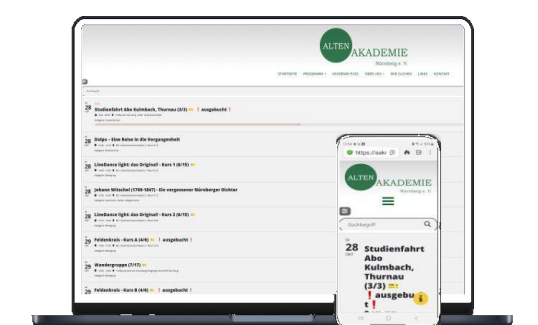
ALTEN AKADEMIE
Nürnberg e. V.

STARTSEITE PROGRAMM ÜBER UNS KONTAKT LINKS

28 Studienfahrt Abo Kulmbach, Thurnau (3/3) ! ausgebucht !

Dolpo - Eine Reise in die Vergangenheit

LineDance light: das Original! - Kurs 1 (6/15)

Johann Mitschel (1750-1847) - Ein vergessener Nürnberger Dichter

LineDance light: das Original! - Kurs 2 (6/15)

Feldenkrais - Kurs A (4/6) ! ausgebucht !

Wandergruppe (7/17)

Feldenkrais - Kurs B (4/6) ! ausgebucht !

https://aakr

ALTEN AKADEMIE
Nürnberg e. V.

Suchbegriff

28 OKT
Studienfahrt Abo Kulmbach, Thurnau (3/3)
! ausgebu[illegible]